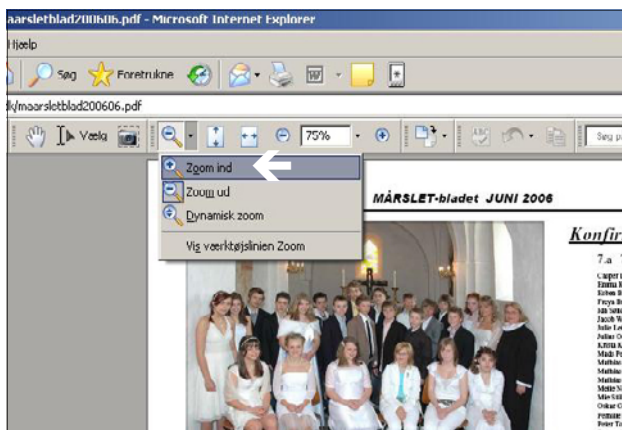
aarsletblad200606.pdf - Microsoft Internet Explorer

Hjælp

Søg Foretrukne

k/maarsletblad200606.pdf

Vælg

75%

Søg p

Zoom ind

Zoom ud

Dynamisk zoom

Vis værktøjslinien Zoom

MÅRSLET-bladet JUNI 2006

Konfir

7.a

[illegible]